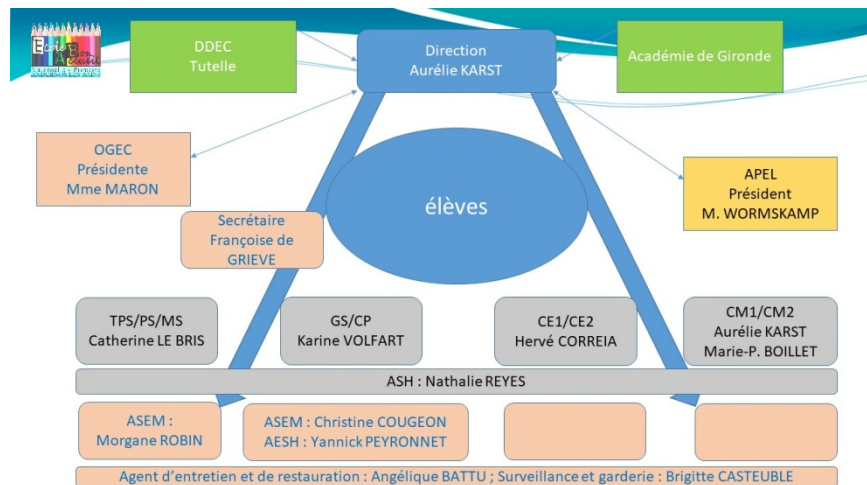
DDEC
Tutelle

Direction
Aurélie KARST

Académie de Gironde

OGEC
Présidente
Mme MARON

élèves

APEL
Président
M. WORMSKAMP

Secrétaire
Françoise de GRIEVE

TPS/PS/MS
Catherine LE BRIS

GS/CP
Karine VOLFART

CE1/CE2
Hervé CORREIA

CM1/CM2
Aurélie KARST
Marie-P. BOILLET

ASH : Nathalie REYES

ASEM :
Morgane ROBIN

ASEM : Christine COUGEON
AESH : Yannick PEYRONNET

Agent d'entretien et de restauration : Angélique BATTU ; Surveillance et garderie : Brigitte CASTEUBLE